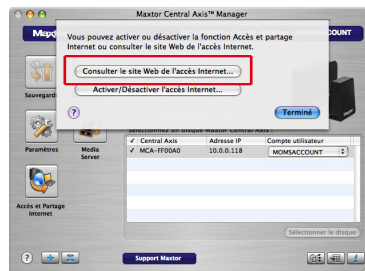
Maxtor Central Axis™ Manager

Vous pouvez activer ou désactiver la fonction Accès et partage Internet ou consulter le site Web de l'accès Internet.

Consulter le site Web de l'accès Internet...

Activer/Désactiver l'accès Internet...

?

Terminé

Maxtor

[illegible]ACCOUNT

Sauvegarde

Paramètres

Media Server

Accès et Partage Internet

Sélectionnez un disque Maxtor Central Axis :

| ✓ | Central Axis | Adresse IP | Compte utilisateur |
|---|---|---|---|
| ✓ | MCA-FF00A0 | 10.0.0.118 | MOMSACCOUNT |

Sélectionner le disque

?

+

Support Maxtor